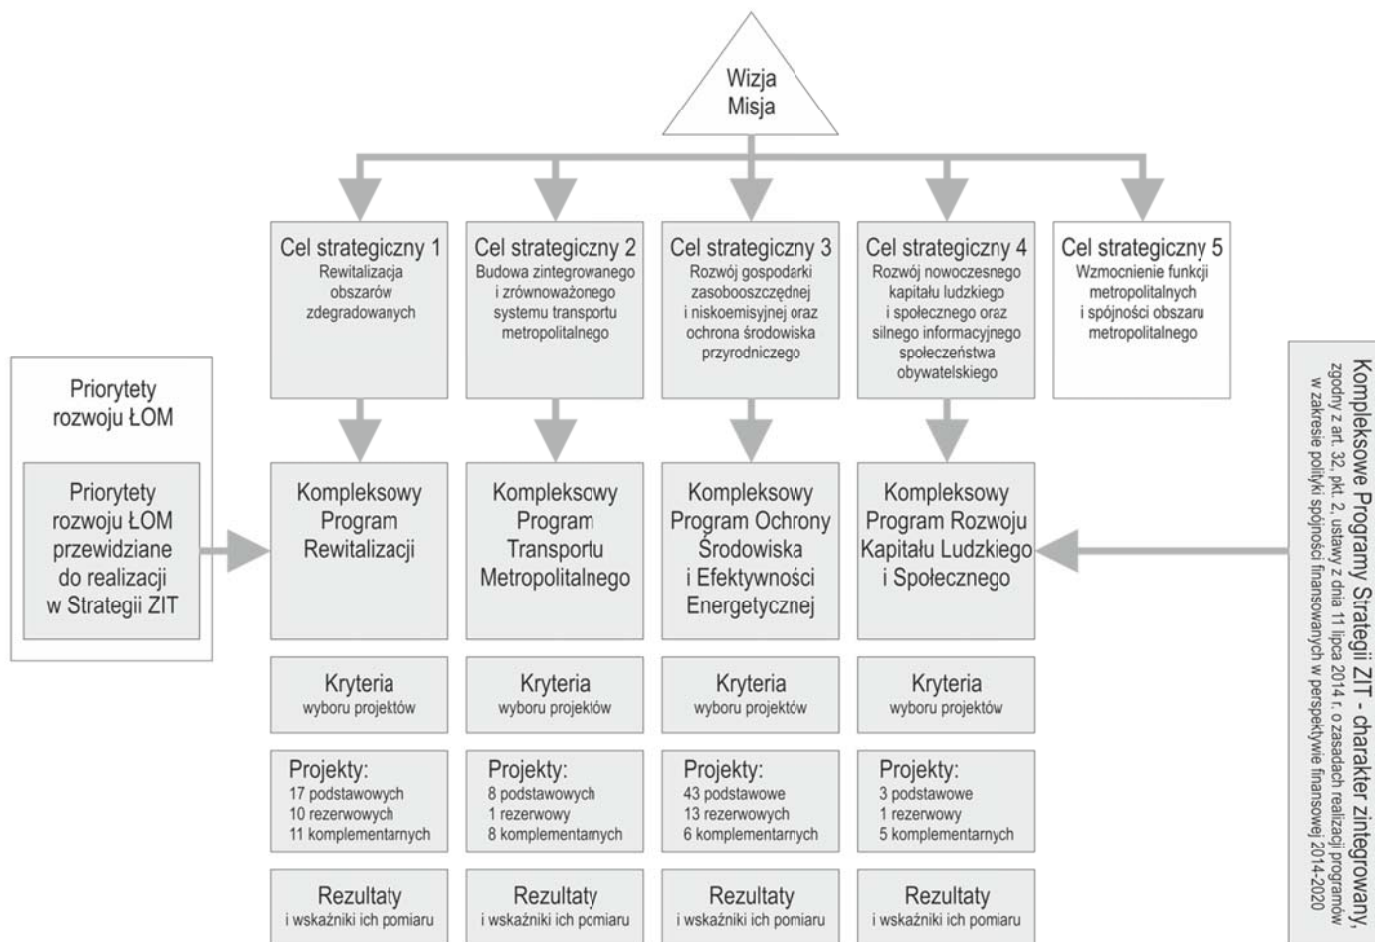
Wizja
Misja

Cel strategiczny 1
Rewitalizacja obszarów zdegradowanych

Cel strategiczny 2
Budowa zintegrowanego i zrównoważonego systemu transportu metropolitalnego

Cel strategiczny 3
Rozwój gospodarki zasobooszczędnej i niskoemisyjnej oraz ochrona środowiska przyrodniczego

Cel strategiczny 4
Rozwój nowoczesnego kapitału ludzkiego i społecznego oraz silnego informacyjnego społeczeństwa obywatelskiego

Cel strategiczny 5
Wzmocnienie funkcji metropolitalnych i spójności obszaru metropolitalnego

Priorytety rozwoju ŁOM

Priorytety rozwoju ŁOM przewidziane do realizacji w Strategii ZIT

Kompleksowy Program Rewitalizacji

Kompleksowy Program Transportu Metropolitalnego

Kompleksowy Program Ochrony Środowiska i Efektywności Energetycznej

Kompleksowy Program Rozwoju Kapitału Ludzkiego i Społecznego

Kryteria wyboru projektów

Kryteria wyboru projektów

Kryteria wyboru projektów

Kryteria wyboru projektów

Projekty:
17 podstawowych
10 rezerwowych
11 komplementarnych

Projekty:
8 podstawowych
1 rezerwowy
8 komplementarnych

Projekty:
43 podstawowe
13 rezerwowych
6 komplementarnych

Projekty:
3 podstawowe
1 rezerwowy
5 komplementarnych

Rezultaty i wskaźniki ich pomiaru

Rezultaty i wskaźniki ich pomiaru

Rezultaty i wskaźniki ich pomiaru

Rezultaty i wskaźniki ich pomiaru

Kompleksowe Programy Strategii ZIT - charakter zintegrowany, zgodny z art. 32, pkt. 2, ustawy z dnia 11 lipca 2014 r. o zasadach realizacji programów w zakresie polityki spójności finansowanych w perspektywie finansowej 2014-2020